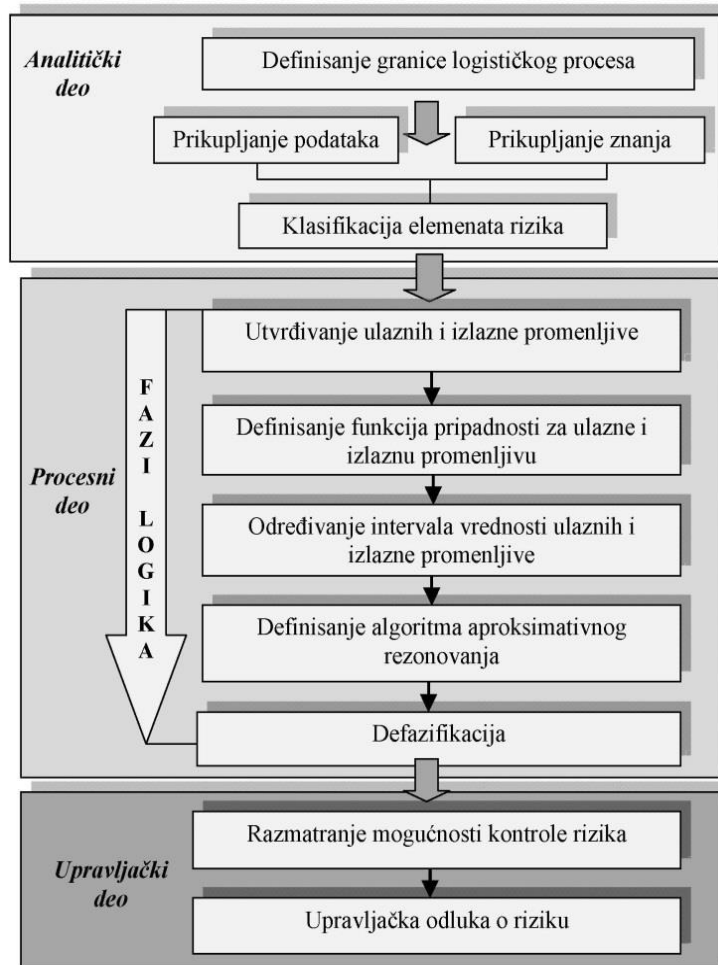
Analitički deo

Definisanje granice logističkog procesa

Prikupljanje podataka

Prikupljanje znanja

Klasifikacija elemenata rizika

Procesni deo

FAZI LOGIKA

Utvrđivanje ulaznih i izlazne promenljive

Definisanje funkcija pripadnosti za ulazne i izlaznu promenljivu

Određivanje intervala vrednosti ulaznih i izlazne promenljive

Definisanje algoritma aproksimativnog rezonovanja

Defazifikacija

Upravljački deo

Razmatranje mogućnosti kontrole rizika

Upravljačka odluka o riziku